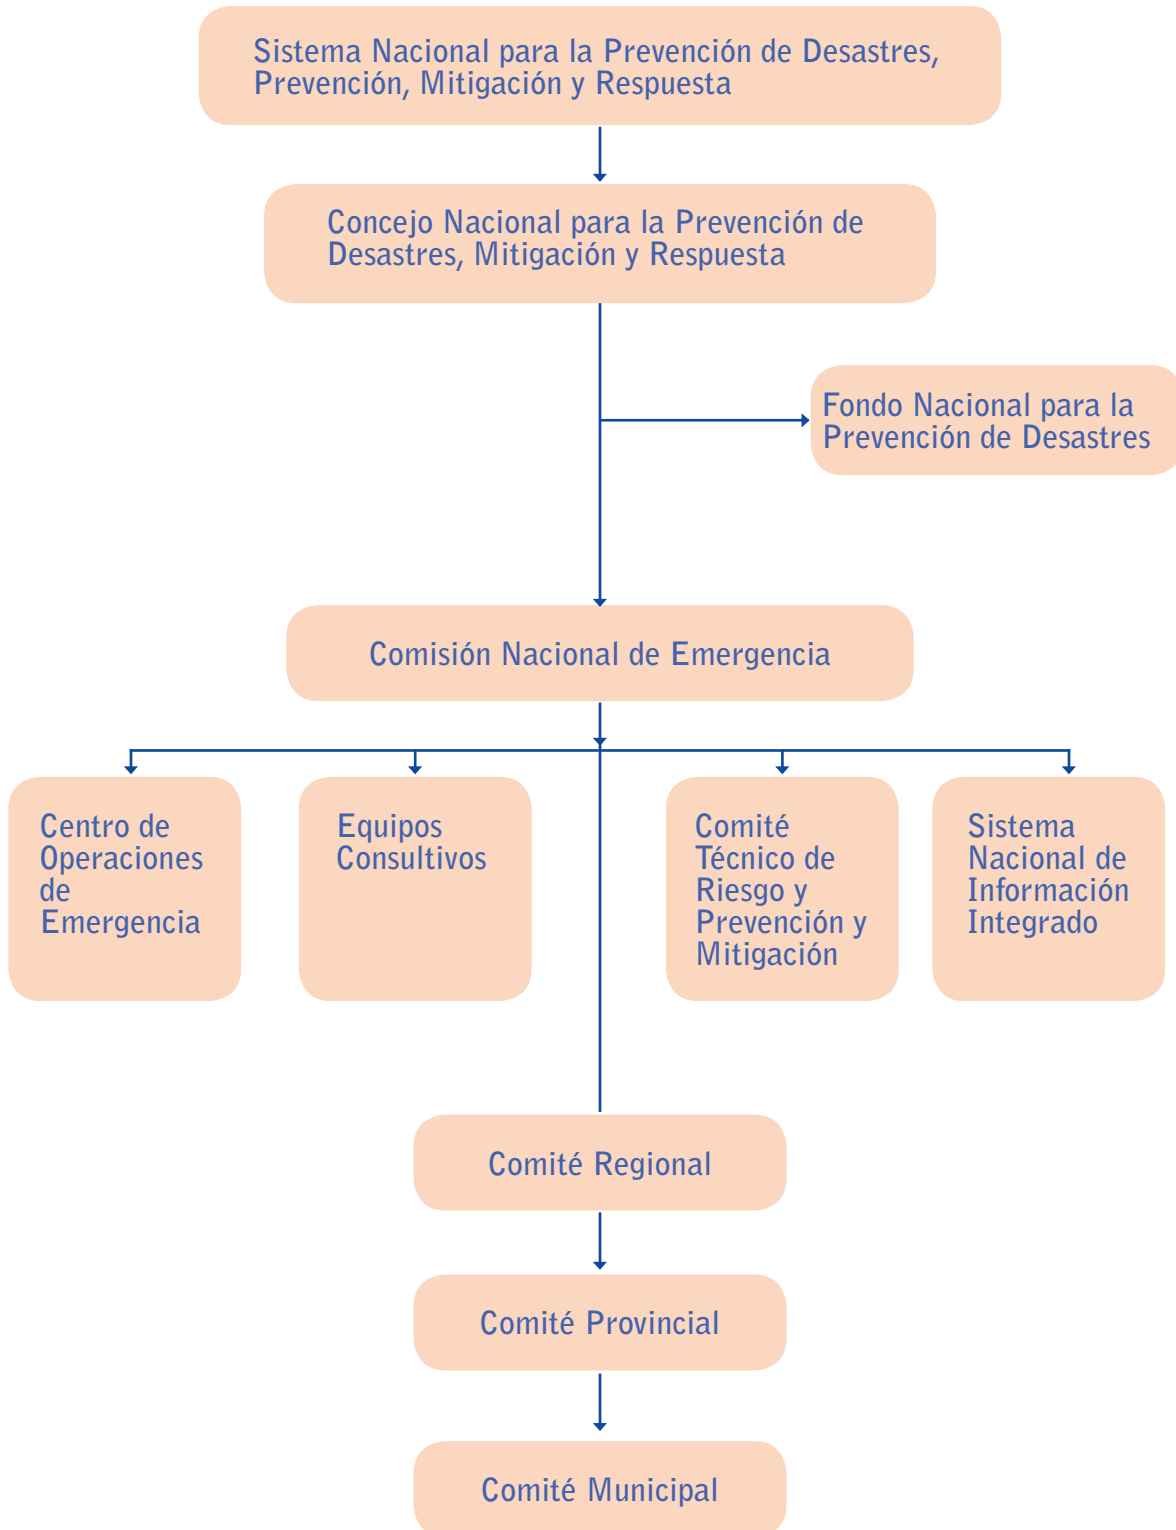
Sistema Nacional para la Prevención de Desastres, Prevención, Mitigación y Respuesta

Concejo Nacional para la Prevención de Desastres, Mitigación y Respuesta

Fondo Nacional para la Prevención de Desastres

Comisión Nacional de Emergencia

Centro de Operaciones de Emergencia

Equipos Consultivos

Comité Técnico de Riesgo y Prevención y Mitigación

Sistema Nacional de Información Integrado

Comité Regional

Comité Provincial

Comité Municipal